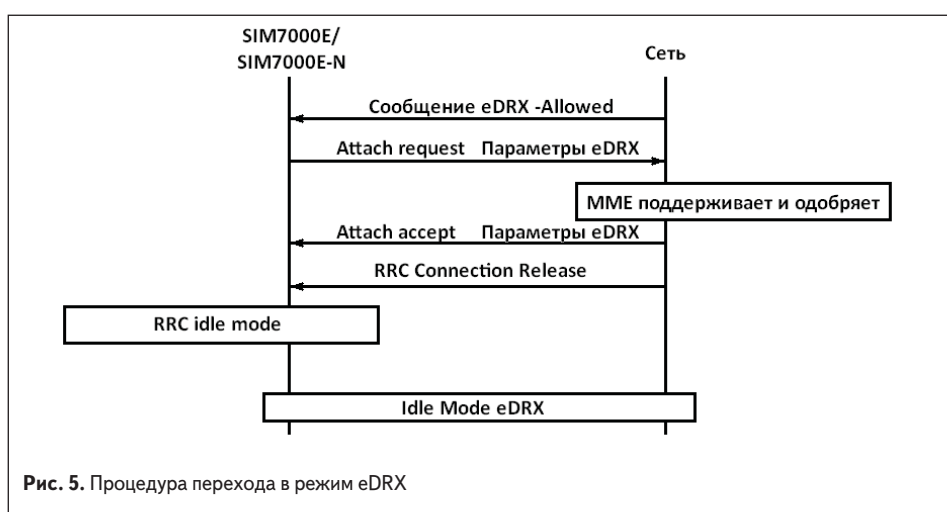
SIM7000E/
SIM7000E-N

Сеть

Сообщение eDRX -Allowed

Attach request Параметры eDRX

MME поддерживает и одобряет

Attach accept Параметры eDRX

RRC Connection Release

RRC idle mode

Idle Mode eDRX

Рис. 5. Процедура перехода в режим eDRX